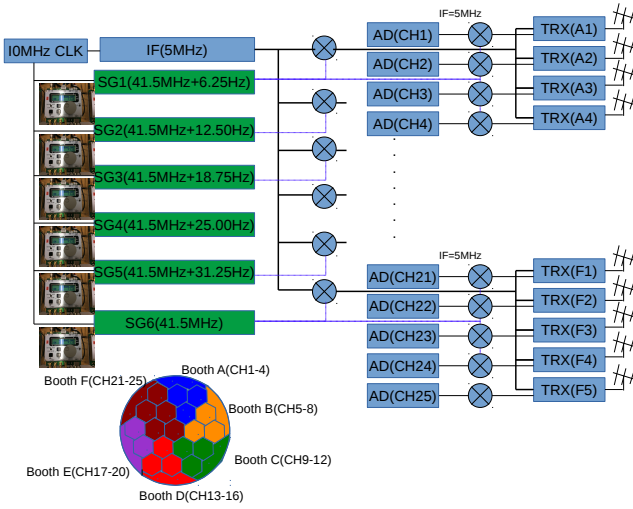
I0MHz CLK
IF(5MHz)
SG1(41.5MHz+6.25Hz)
SG2(41.5MHz+12.50Hz)
SG3(41.5MHz+18.75Hz)
SG4(41.5MHz+25.00Hz)
SG5(41.5MHz+31.25Hz)
SG6(41.5MHz)

IF=5MHz
AD(CH1)
AD(CH2)
AD(CH3)
AD(CH4)
TRX(A1)
TRX(A2)
TRX(A3)
TRX(A4)

IF=5MHz
AD(CH21)
AD(CH22)
AD(CH23)
AD(CH24)
AD(CH25)
TRX(F1)
TRX(F2)
TRX(F3)
TRX(F4)
TRX(F5)

Booth F(CH21-25)
Booth A(CH1-4)
Booth B(CH5-8)
Booth C(CH9-12)
Booth E(CH17-20)
Booth D(CH13-16)